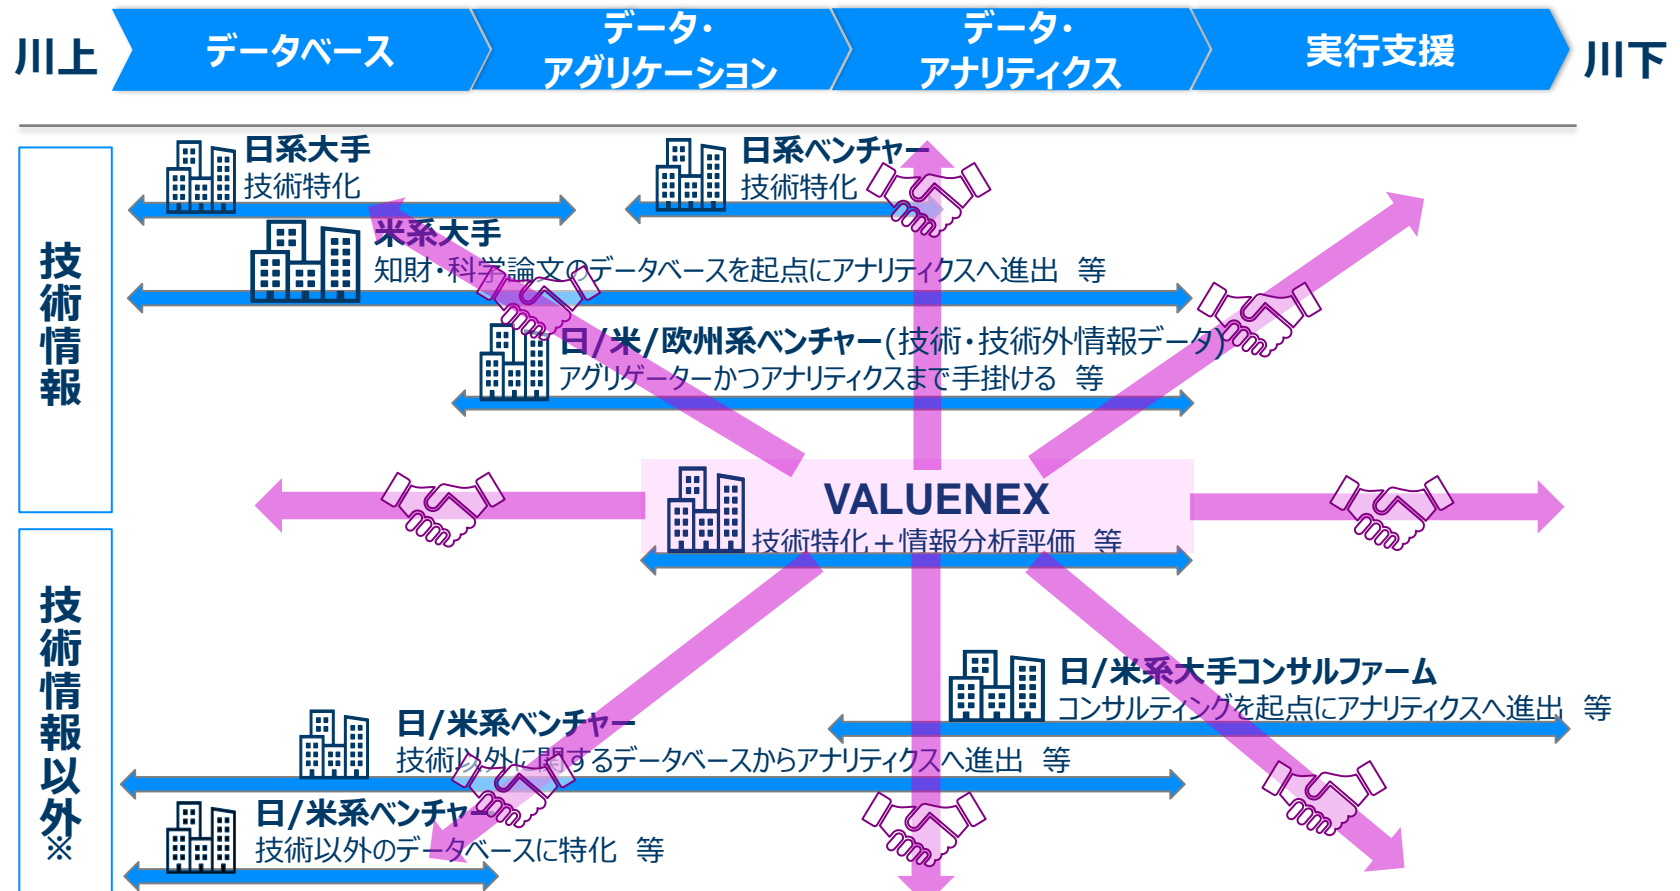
川上

データベース

データ・アグリケーション

データ・アナリティクス

実行支援

川下

技術情報

技術情報以外※

日系大手
技術特化

日系ベンチャー
技術特化

米系大手
知財・科学論文のデータベースを起点にアナリティクスへ進出　等

日/米/欧州系ベンチャー(技術・技術外情報データ)
アグリゲーターかつアナリティクスまで手掛ける　等

VALUENEX
技術特化＋情報分析評価　等

日/米系大手コンサルファーム
コンサルティングを起点にアナリティクスへ進出　等

日/米系ベンチャー
技術以外に関するデータベースからアナリティクスへ進出　等

日/米系ベンチャー
技術以外のデータベースに特化　等